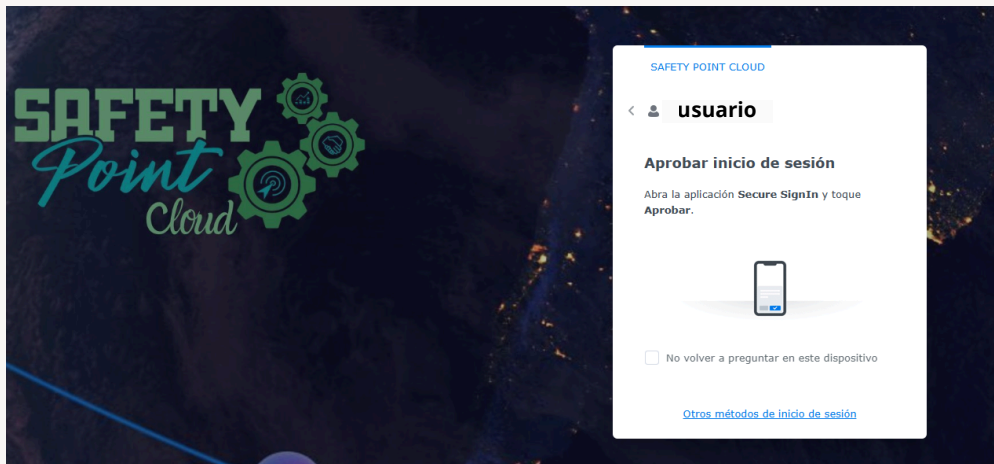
SAFETY Point Cloud

SAFETY POINT CLOUD

usuario

Aprobar inicio de sesión

Abra la aplicación **Secure SignIn** y toque **Aprobar**.

No volver a preguntar en este dispositivo

Otros métodos de inicio de sesión